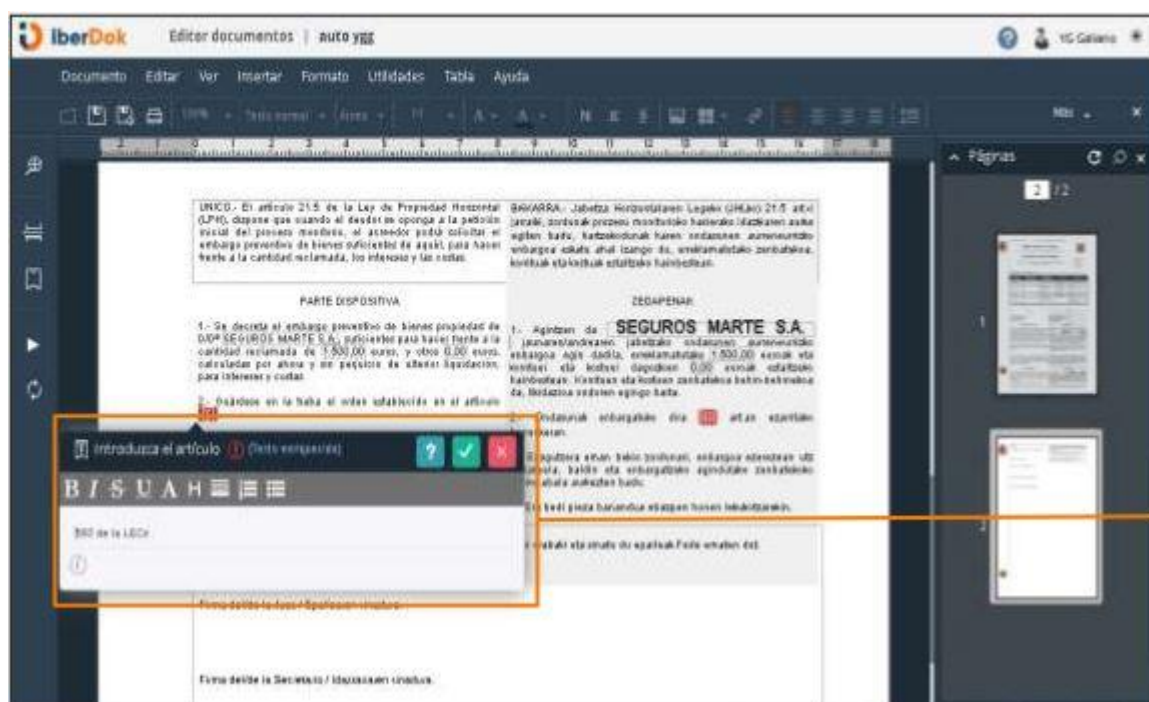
iberDok Editor documentos | auto ygg

YG Galiano

Documento Editar Ver Insertar Formato Utilidades Tabla Ayuda

Páginas

2 /2

UNICO.- El artículo 21.5 de la Ley de Propiedad Horizontal (LPH), dispone que cuando el deudor se oponga a la petición inicial del proceso monitorio, el acreedor podrá solicitar el embargo preventivo de bienes suficientes de aquél, para hacer frente a la cantidad reclamada, los intereses y las costas.

BAKARRA.- Jabetza Horizontalaren Legeko (JHLko) 21.5 atal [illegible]

PARTE DISPOSITIVA

ZEDAPENAK

1.- Se decreta el embargo preventivo de bienes propiedad de D/Dª SEGUROS MARTE S.A., suficientes para hacer frente a la cantidad reclamada de 1.500,00 euros, y otros 0,00 euros, calculados por ahora y sin perjuicio de ulterior liquidación, para intereses y costas.

1.- Agintzen da SEGUROS MARTE S.A. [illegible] 1.500,00 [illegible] 0,00 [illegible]

2.- Désdese en la traba el orden establecido en el artículo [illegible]

Introduzca el artículo (Texto empezado)

B I S U A H

592 de la LECv

Firma del/de la Juez / Epailearen sinadura

Firma del/de la Secretario / Idazkariaren sinadura.